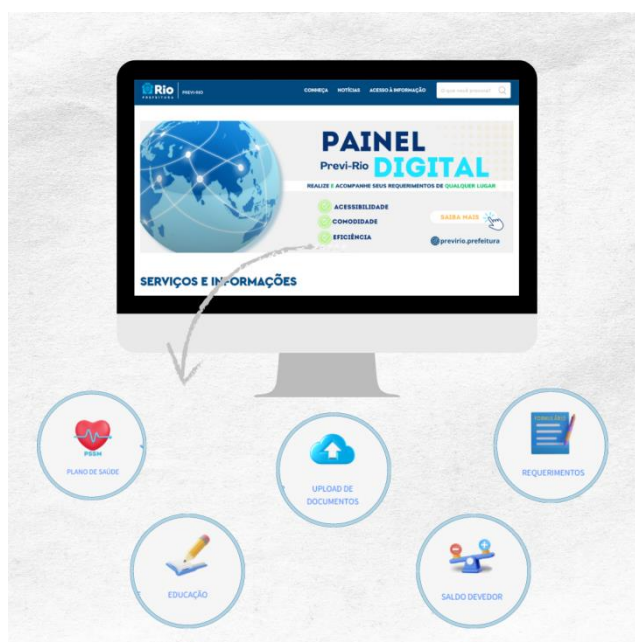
Rio PREFEITURA | PREVI-RIO

CONHEÇA NOTÍCIAS ACESSO À INFORMAÇÃO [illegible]

PAINEL

Previ-Rio DIGITAL

REALIZE E ACOMPANHE SEUS REQUERIMENTOS DE QUALQUER LUGAR

ACESSIBILIDADE

COMODIDADE

EFICIÊNCIA

SAIBA MAIS

previrio.prefeitura

SERVIÇOS E INFORMAÇÕES

PASM

PLANO DE SAÚDE

UPLOAD DE DOCUMENTOS

FORMULÁRIO

REQUERIMENTOS

EDUCAÇÃO

SALDO DEVEDOR